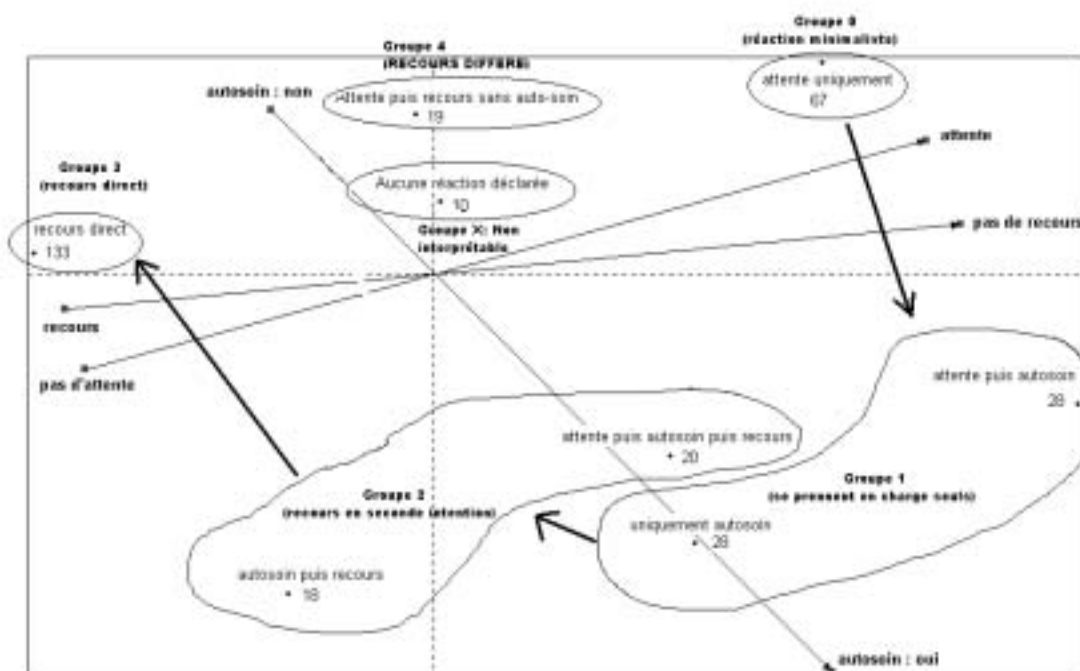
Groupe 4
(RECOURS DIFFERE)

Groupe 0
(réaction minimaliste)

attente uniquement
67

autosoin : non

Attente puis recours sans auto-soin
• 19

attente

Groupe 3
(recours direct)

Aucune réaction déclarée
• 10

recours direct
• 133

Groupe X: Non interprétable

pas de recours

recours

pas d'attente

attente puis autosoin
28 •

attente puis autosoin puis recours
• 20

Groupe 1
(se prennent en charge seuls)

Groupe 2
(recours en seconde intention)

uniquement autosoin
• 28

autosoin puis recours
• 18

autosoin : oui